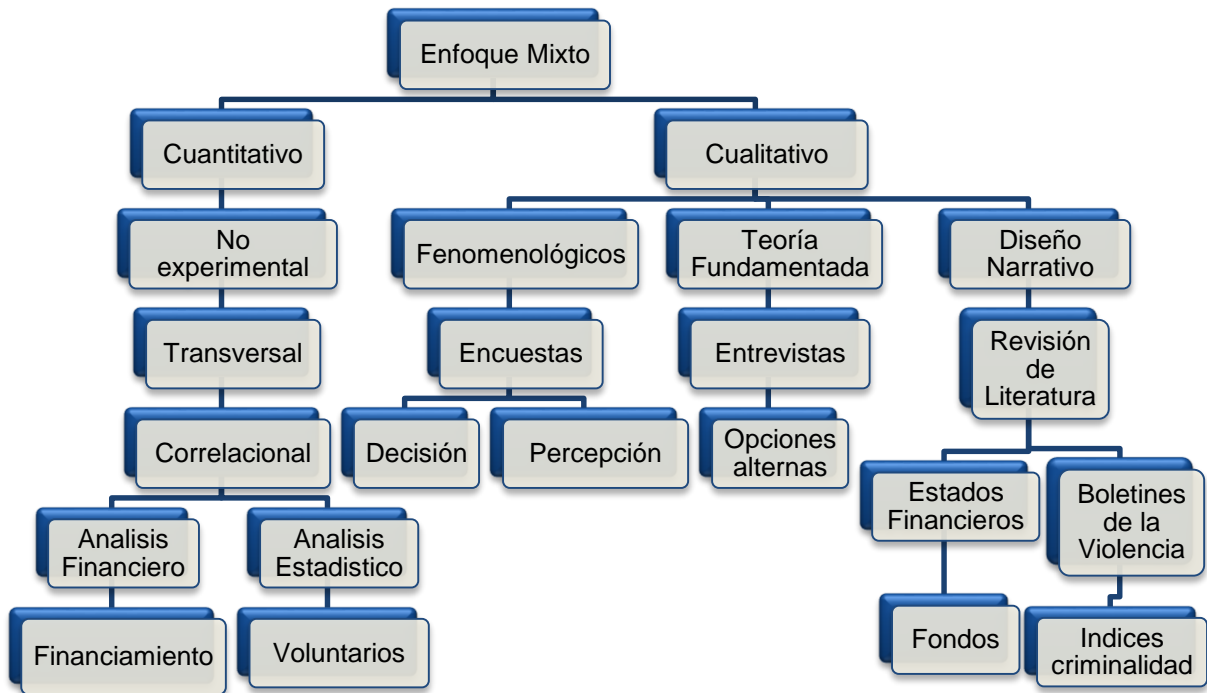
Enfoque Mixto

Cuantitativo

No experimental

Transversal

Correlacional

Analisis Financiero

Financiamiento

Analisis Estadistico

Voluntarios

Cualitativo

Fenomenológicos

Encuestas

Decisión

Percepción

Teoría Fundamentada

Entrevistas

Opciones alternas

Diseño Narrativo

Revisión de Literatura

Estados Financieros

Fondos

Boletines de la Violencia

Indices criminalidad